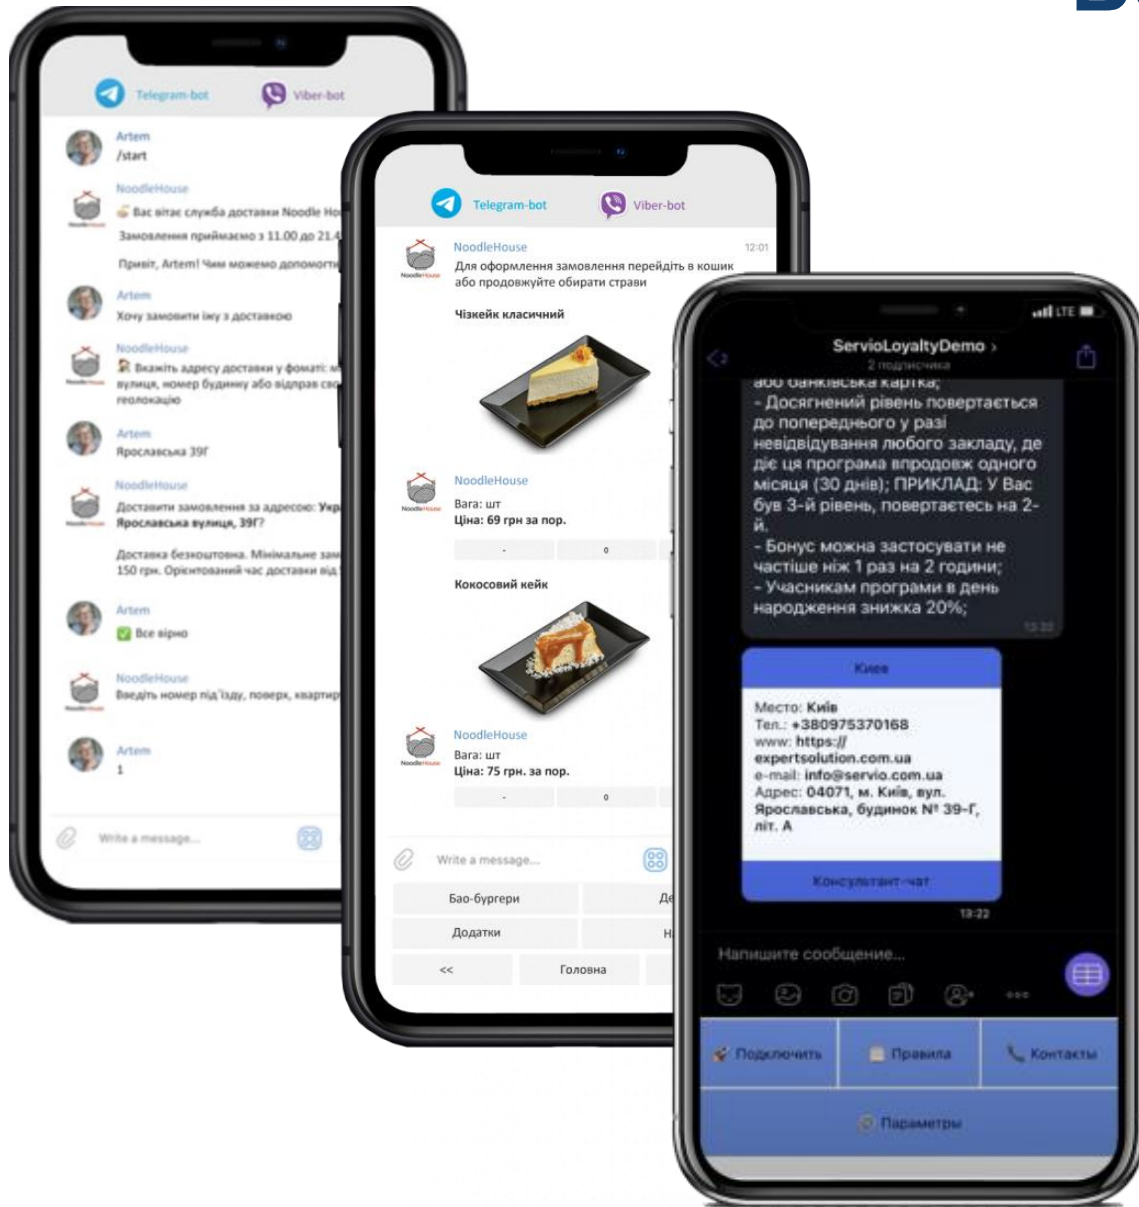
Telegram-bot
Viber-bot

Artem
/start

NoodleHouse
Вас вітає служба доставки Noodle Ho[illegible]
Замовлення приймаємо з 11.00 до 21.4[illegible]
Привіт, Artem! Чим можемо допомогт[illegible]

Artem
Хочу замовити їжу з доставкою

NoodleHouse
Вкажіть адресу доставки у фоматі: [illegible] вулиця, номер будинку або відправ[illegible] геолокацію

Artem
Ярославська 39Г

NoodleHouse
Доставити замовлення за адресою: Укр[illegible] Ярославська вулиця, 39Г?
Доставка безкоштовна. Мінімальне зам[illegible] 150 грн. Орієнтований час доставки від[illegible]

Artem
Все вірно

NoodleHouse
Введіть номер під'їзду, поверх, квартир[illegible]

Artem
1

Write a message...

Telegram-bot
Viber-bot

NoodleHouse
12:01
Для оформлення замовлення перейдіть в кошик або продовжуйте обирати страви

Чізкейк класичний

NoodleHouse
Вага: шт
Ціна: 69 грн за пор.
-
0

Кокосовий кейк

NoodleHouse
Вага: шт
Ціна: 75 грн. за пор.
-
0

Write a message...
Бао-бургери
Де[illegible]
Додатки
Н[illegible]
<<
Головна

LTE
ServioLoyaltyDemo
2 подписчика
або банківська картка;
- Досягнений рівень повертається до попереднього у разі невідвідування любого закладу, де діє ця програма впродовж одного місяця (30 днів); ПРИКЛАД: У Вас був 3-й рівень, повертаєтесь на 2-й.
- Бонус можна застосувати не частіше ніж 1 раз на 2 години;
- Учасникам програми в день народження знижка 20%;
13:22

Киев
Место: Київ
Тел.: +380975370168
www: https://expertsolution.com.ua
e-mail: info@servio.com.ua
Адрес: 04071, м. Київ, вул. Ярославська, будинок № 39-Г, літ. А
Консультант-чат
13:22

Напишите сообщение...
Подключить
Правила
Контакты
Параметры